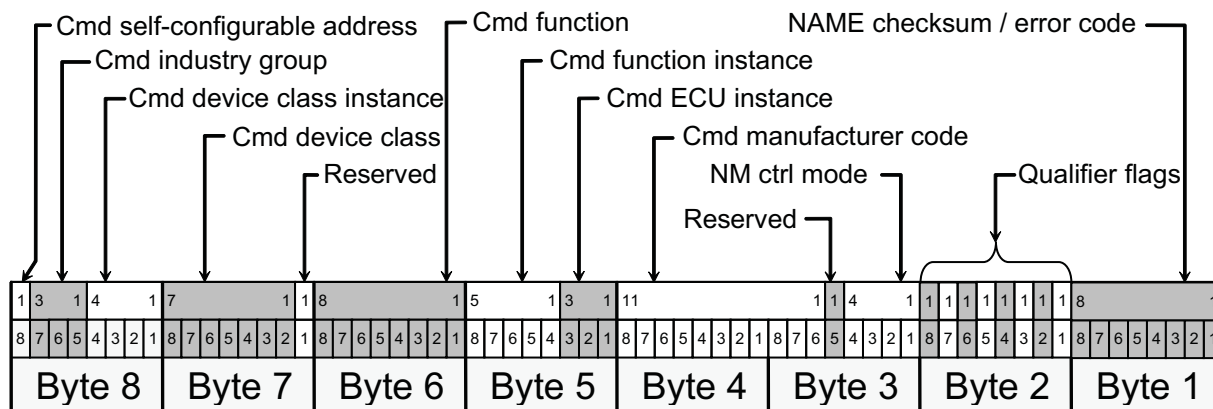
Cmd self-configurable address
Cmd industry group
Cmd device class instance
Cmd device class
Reserved
Cmd function
Cmd function instance
Cmd ECU instance
Cmd manufacturer code
NM ctrl mode
Reserved
NAME checksum / error code
Qualifier flags

| 1 | 3 | | 1 | 4 | | | 1 | 7 | | | | | | 1 | 1 | 8 | | | | | | | 1 | 5 | | | 1 | 3 | | 1 | 11 | | | | | | | | | | 1 | 1 | 4 | | | 1 | 1 | 1 | 1 | 1 | 1 | 1 | 1 | 1 | 8 | | | | | | | |
|---|---|---|---|---|---|---|---|---|---|---|---|---|---|---|---|---|---|---|---|---|---|---|---|---|---|---|---|---|---|---|---|---|---|---|---|---|---|---|---|---|---|---|---|---|---|---|---|---|---|---|---|---|---|---|---|---|---|---|---|---|---|---|---|
| 8 | 7 | 6 | 5 | 4 | 3 | 2 | 1 | 8 | 7 | 6 | 5 | 4 | 3 | 2 | 1 | 8 | 7 | 6 | 5 | 4 | 3 | 2 | 1 | 8 | 7 | 6 | 5 | 4 | 3 | 2 | 1 | 8 | 7 | 6 | 5 | 4 | 3 | 2 | 1 | 8 | 7 | 6 | 5 | 4 | 3 | 2 | 1 | 8 | 7 | 6 | 5 | 4 | 3 | 2 | 1 | 8 | 7 | 6 | 5 | 4 | 3 | 2 | 1 |

Byte 8 Byte 7 Byte 6 Byte 5 Byte 4 Byte 3 Byte 2 Byte 1